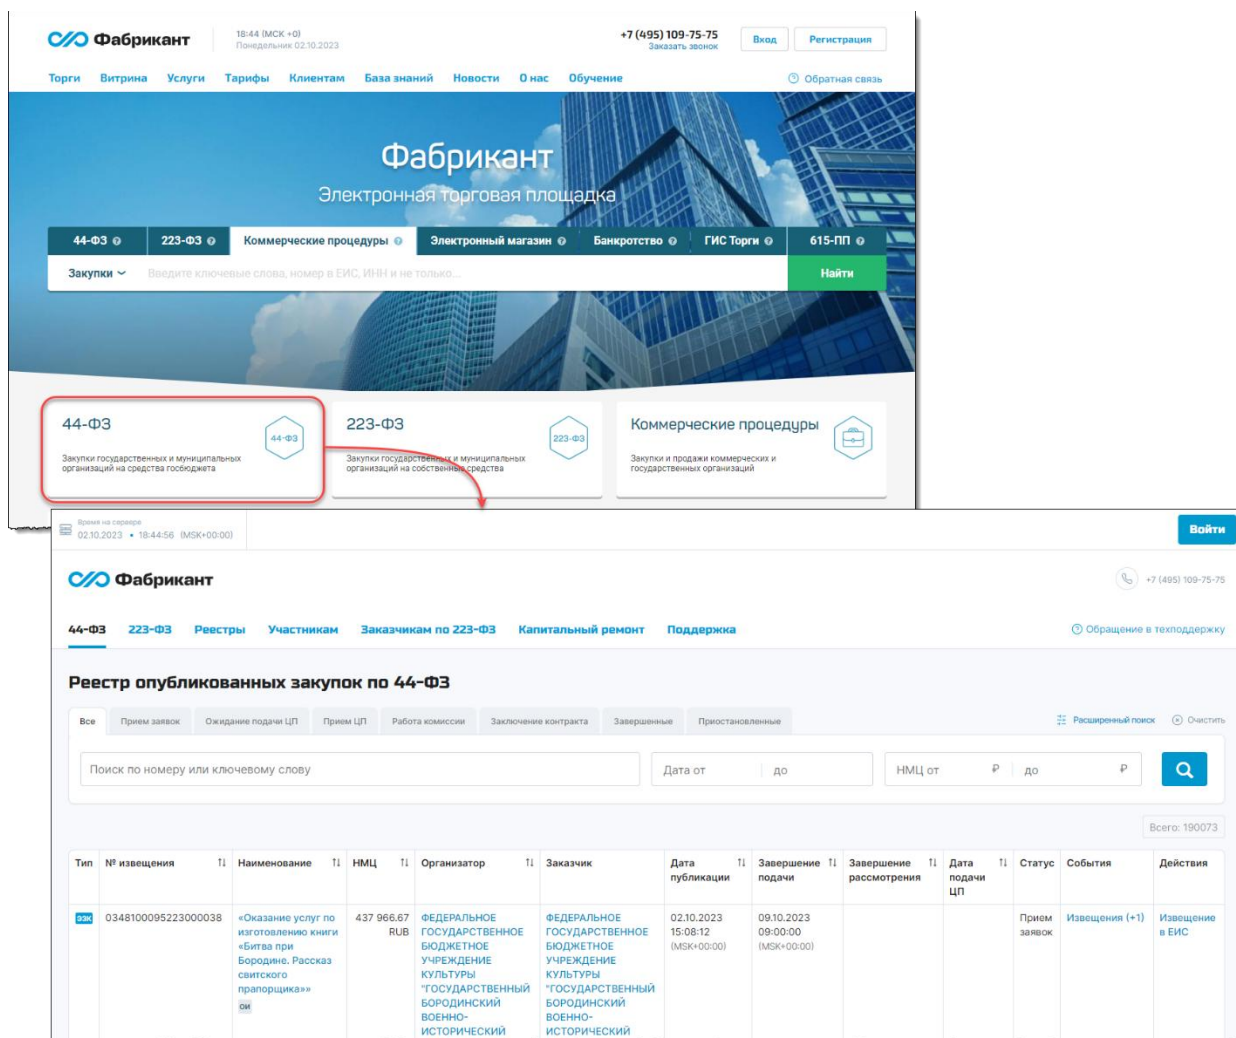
Фабрикант

18:44 (МСК +0)
Понедельник 02.10.2023

+7 (495) 109-75-75
Заказать звонок

Вход
Регистрация

Торги Витрина Услуги Тарифы Клиентам База знаний Новости О нас Обучение

Обратная связь

Фабрикант
Электронная торговая площадка

44-ФЗ
223-ФЗ
Коммерческие процедуры
Электронный магазин
Банкротство
ГИС Торги
615-ПП

Закупки
Введите ключевые слова, номер в ЕИС, ИНН и не только...
Найти

44-ФЗ
44-ФЗ
Закупки государственных и муниципальных организаций на средства госбюджета

223-ФЗ
223-ФЗ
Закупки государственных и муниципальных организаций на собственные средства

Коммерческие процедуры
Закупки и продажи коммерческих и государственных организаций

Время на сервере
02.10.2023 • 18:44:56 (MSK+00:00)

Войти

Фабрикант

+7 (495) 109-75-75

44-ФЗ 223-ФЗ Реестры Участникам Заказчикам по 223-ФЗ Капитальный ремонт Поддержка

Обращение в техподдержку

Реестр опубликованных закупок по 44-ФЗ

Все Прием заявок Ожидание подачи ЦП Прием ЦП Работа комиссии Заключение контракта Завершенные Приостановленные

Расширенный поиск
Очистить

Поиск по номеру или ключевому слову
Дата от
до
НМЦ от ₽
до ₽

Всего: 190073

| Тип | № извещения | Наименование | НМЦ | Организатор | Заказчик | Дата публикации | Завершение подачи | Завершение рассмотрения | Дата подачи ЦП | Статус | События | Действия |
|---|---|---|---|---|---|---|---|---|---|---|---|---|
| ЭЗК | 0348100095223000038 | «Оказание услуг по изготовлению книги «Битва при Бородине. Рассказ свитского прапорщика»» ОИ | 437 966.67 RUB | ФЕДЕРАЛЬНОЕ ГОСУДАРСТВЕННОЕ БЮДЖЕТНОЕ УЧРЕЖДЕНИЕ КУЛЬТУРЫ "ГОСУДАРСТВЕННЫЙ БОРОДИНСКИЙ ВОЕННО-ИСТОРИЧЕСКИЙ | ФЕДЕРАЛЬНОЕ ГОСУДАРСТВЕННОЕ БЮДЖЕТНОЕ УЧРЕЖДЕНИЕ КУЛЬТУРЫ "ГОСУДАРСТВЕННЫЙ БОРОДИНСКИЙ ВОЕННО-ИСТОРИЧЕСКИЙ | 02.10.2023 15:08:12 (MSK+00:00) | 09.10.2023 09:00:00 (MSK+00:00) | | | Прием заявок | Извещения (+1) | Извещение в ЕИС |